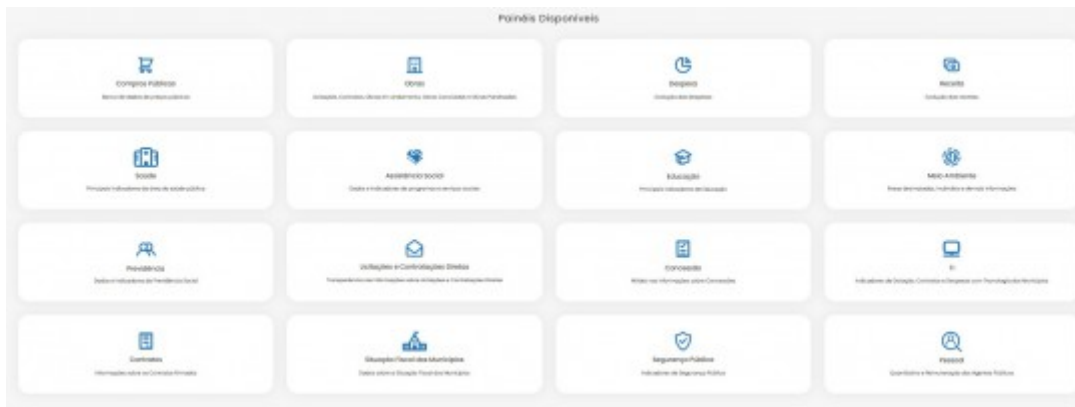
Painéis Disponíveis

Compras Públicas
Banco de dados de preços públicos

Obras
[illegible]

Despesa
Evolução das Despesas

Receita
Evolução das Receitas

Saúde
Principais indicadores da área de saúde pública

Assistência Social
Dados e indicadores de programas e serviços sociais

Educação
Principais indicadores da Educação

Meio Ambiente
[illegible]

Previdência
Dados e indicadores da Previdência Social

Licitações e Contratações Diretas
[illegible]

Concessões
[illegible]

TI
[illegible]

Contratos
Informações sobre os Contratos Firmados

Situação Fiscal dos Municípios
Dados sobre a Situação Fiscal dos Municípios

Segurança Pública
Indicadores de Segurança Pública

Pessoal
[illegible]